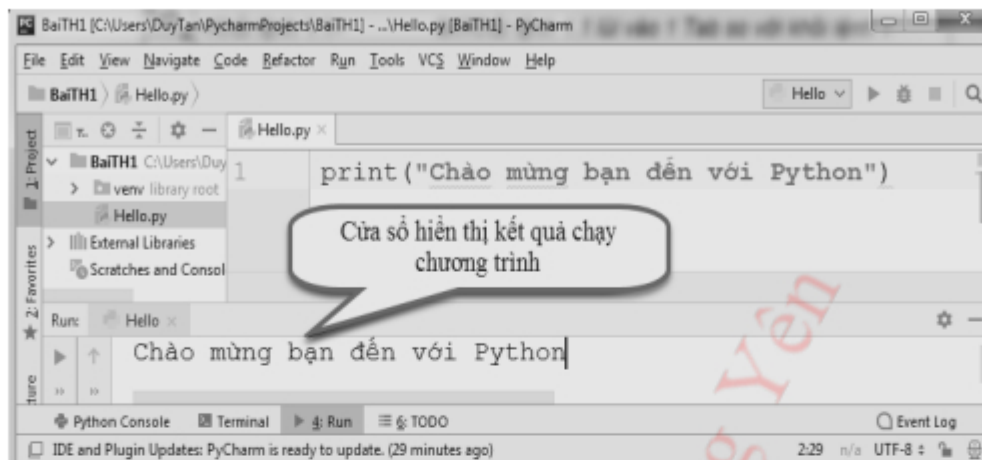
BaiTH1 [C:\Users\DuyTan\PycharmProjects\BaiTH1] - ...\Hello.py [BaiTH1] - PyCharm

File Edit View Navigate Code Refactor Run Tools VCS Window Help

BaiTH1 〉 Hello.py 〉

Hello

1: Project

Hello.py ×

BaiTH1 C:\Users\Duy

venv library root

Hello.py

External Libraries

Scratches and Consol

1 print("Chào mừng bạn đến với Python")

Cửa sổ hiển thị kết quả chạy chương trình

2: Favorites

Run: Hello ×

Chào mừng bạn đến với Python

ture

Python Console Terminal 4: Run 6: TODO Event Log

IDE and Plugin Updates: PyCharm is ready to update. (29 minutes ago) 2:29 n/a UTF-8

Yên